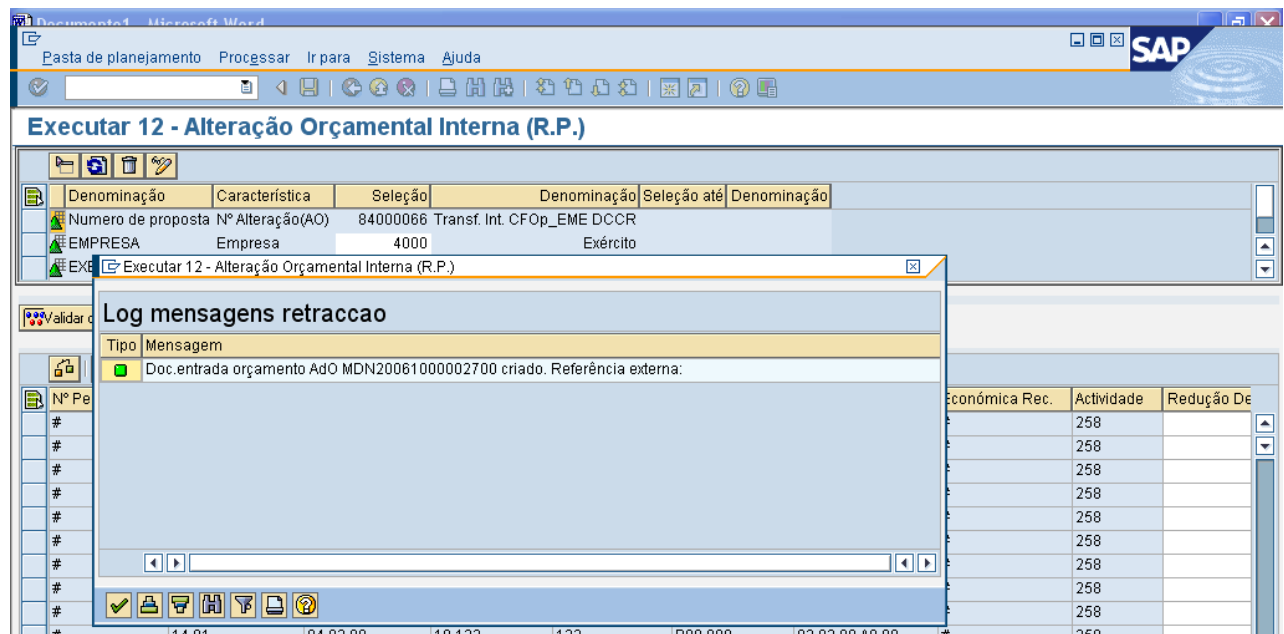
Documento1 - Microsoft Word

Pasta de planejamento Processar Ir para Sistema Ajuda

SAP

Executar 12 - Alteração Orçamental Interna (R.P.)

| Denominação | Característica | Seleção | Denominação | Seleção até | Denominação |
|---|---|---|---|---|---|
| Numero de proposta | Nº Alteração(AO) | 84000066 | Transf. Int. CFOp_EME DCCR | | |
| EMPRESA | Empresa | 4000 | Exército | | |
| EXE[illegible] | | | | | |

Validar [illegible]

Nº Pe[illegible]

| Económica Rec. | Actividade | Redução De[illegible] |
|---|---|---|
| | 258 | |
| | 258 | |
| | 258 | |
| | 258 | |
| | 258 | |
| | 258 | |
| | 258 | |
| | 258 | |
| | 258 | |
| | 258 | |

Executar 12 - Alteração Orçamental Interna (R.P.)

Log mensagens retraccao

| Tipo | Mensagem |
|---|---|
| | Doc.entrada orçamento AdO MDN20061000002700 criado. Referência externa: |